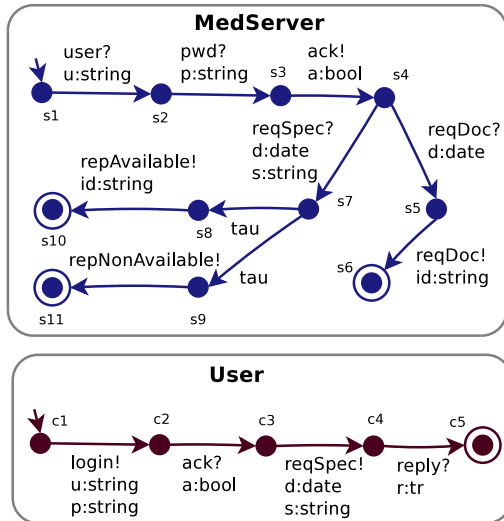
MedServer

user?
u:string

pwd?
p:string

ack!
a:bool

s1

s2

s3

s4

reqSpec?
d:date
s:string

reqDoc?
d:date

repAvailable!
id:string

s7

s5

s10

s8

tau

repNonAvailable!

tau

s6

reqDoc!
id:string

s11

s9

User

c1

c2

c3

c4

c5

login!
u:string
p:string

ack?
a:bool

reqSpec!
d:date
s:string

reply?
r:tr